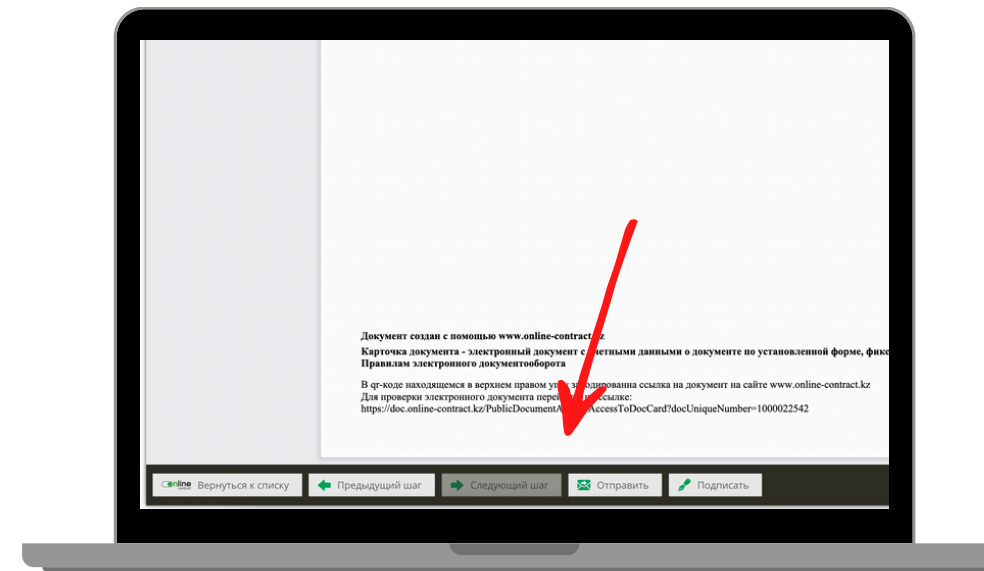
Документ создан с помощью www.online-contract.kz

Карточка документа - электронный документ с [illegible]етными данными о документе по установленной форме, фик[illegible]
Правилам электронного документооборота

В qr-коде находящемся в верхнем правом у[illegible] з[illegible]одированна ссылка на документ на сайте www.online-contract.kz
Для проверки электронного документа пере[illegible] ссылке:
https://doc.online-contract.kz/PublicDocumentA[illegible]AccessToDocCard?docUniqueNumber=1000022542

online Вернуться к списку
Предыдущий шаг
Следующий шаг
Отправить
Подписать